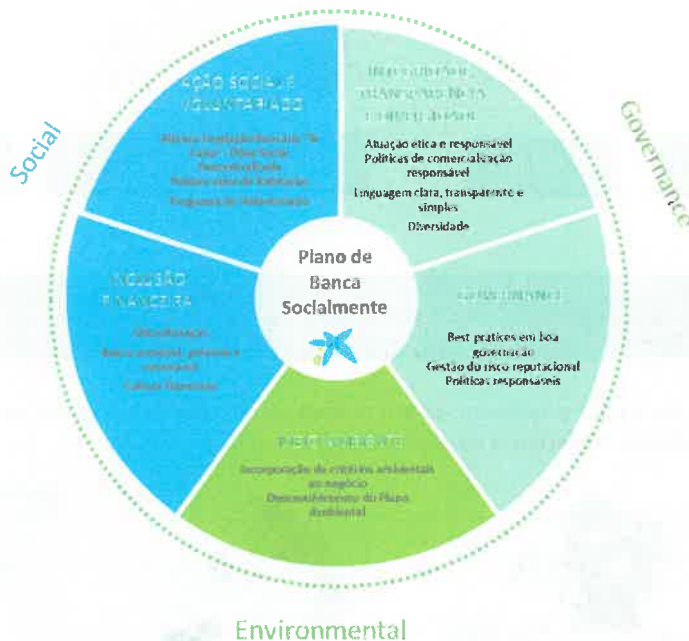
Social

Governance

AÇÃO SOCIAL E VOLUNTARIADO

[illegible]

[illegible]

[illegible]

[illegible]

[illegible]

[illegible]

Atuação ética e responsável

Políticas de comercialização responsável

Linguagem clara, transparente e simples

Diversidade

Plano de Banca Socialmente

INCLUSÃO FINANCEIRA

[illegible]

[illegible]

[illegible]

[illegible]

Best pratices em boa governação

Gestão do risco reputacional

Políticas responsáveis

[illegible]

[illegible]

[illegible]

Environmental